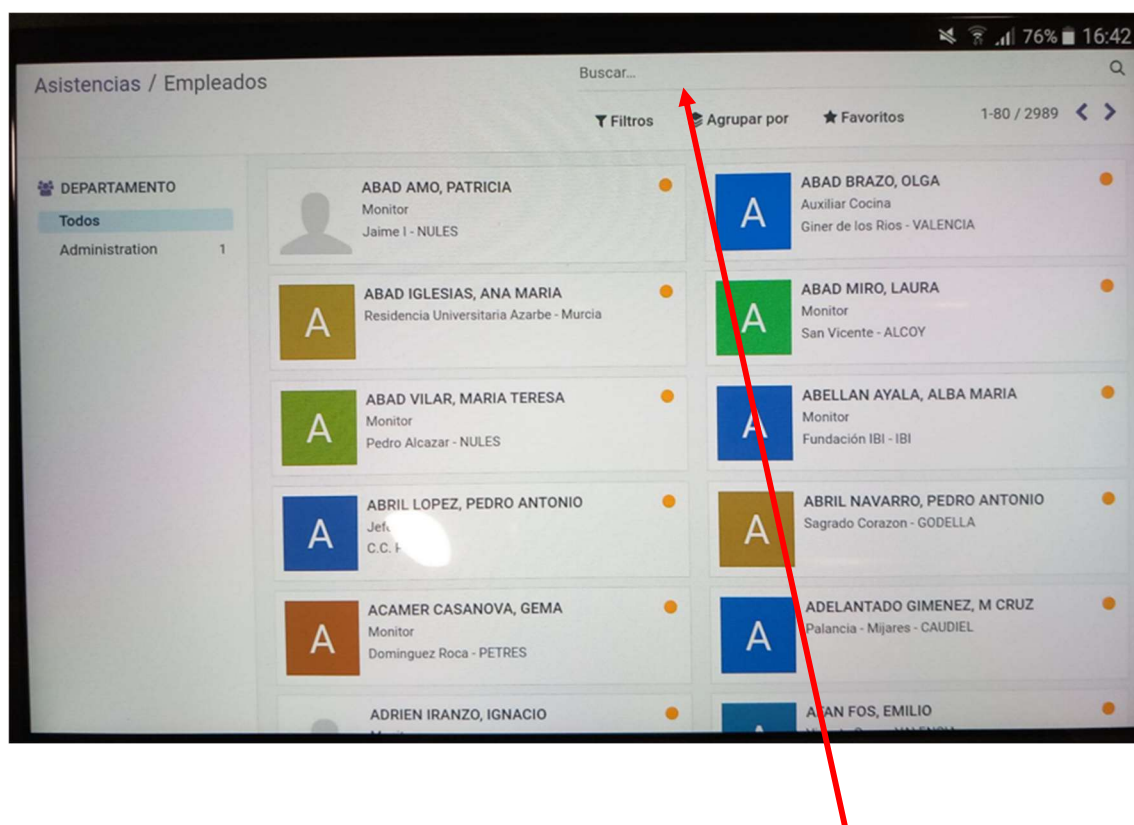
76% 16:42

Asistencias / Empleados

Buscar...

Filtros Agrupar por Favoritos 1-80 / 2989

DEPARTAMENTO
Todos
Administration 1

ABAD AMO, PATRICIA
Monitor
Jaime I - NULES

ABAD BRAZO, OLGA
Auxiliar Cocina
Giner de los Rios - VALENCIA

A

ABAD IGLESIAS, ANA MARIA
Residencia Universitaria Azarbe - Murcia

A

ABAD MIRO, LAURA
Monitor
San Vicente - ALCOY

A

ABAD VILAR, MARIA TERESA
Monitor
Pedro Alcazar - NULES

A

ABELLAN AYALA, ALBA MARIA
Monitor
Fundación IBI - IBI

A

ABRIL LOPEZ, PEDRO ANTONIO
Jef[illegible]
C.C. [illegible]

A

ABRIL NAVARRO, PEDRO ANTONIO
Sagrado Corazon - GODELLA

A

ACAMER CASANOVA, GEMA
Monitor
Dominguez Roca - PETRES

A

ADELANTADO GIMENEZ, M CRUZ
Palancia - Mijares - CAUDIEL

A

ADRIEN IRANZO, IGNACIO

A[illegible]AN FOS, EMILIO